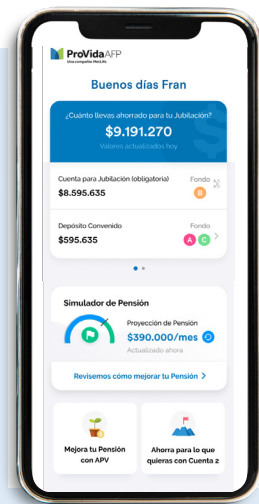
ProVida AFP
Una compañía MetLife

Buenos días Fran

¿Cuánto llevas ahorrado para tu Jubilación?
$9.191.270
Valores actualizados hoy

Cuenta para Jubilación (obligatoria)
$8.595.635
Fondo
B

Depósito Convenido
$595.635
Fondo
A C

Simulador de Pensión
Proyección de Pensión
$390.000/mes
Actualizado ahora

Revisemos cómo mejorar tu Pensión >

Mejora tu Pensión con APV

Ahorra para lo que quieras con Cuenta 2